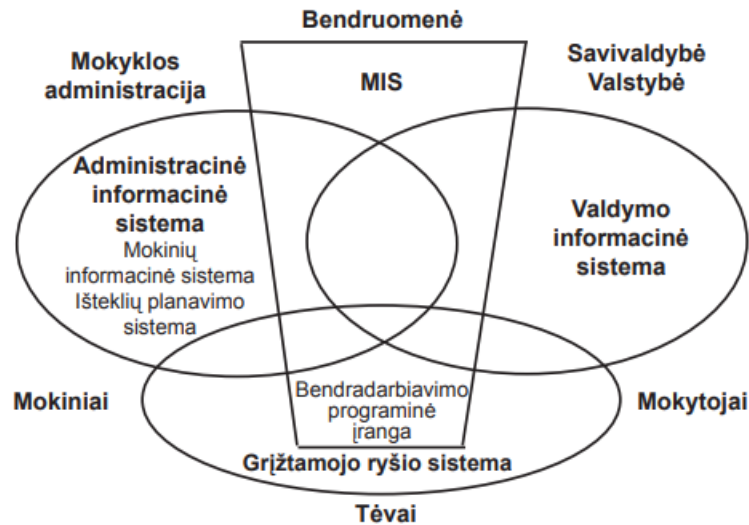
Bendruomenė

Mokyklos administracija

MIS

Savivaldybė Valstybė

Administracinė informacinė sistema
Mokinių informacinė sistema
Išteklių planavimo sistema

Valdymo informacinė sistema

Mokiniai

Bendradarbiavimo programinė įranga

Mokytojai

Grįžtamojo ryšio sistema

Tėvai